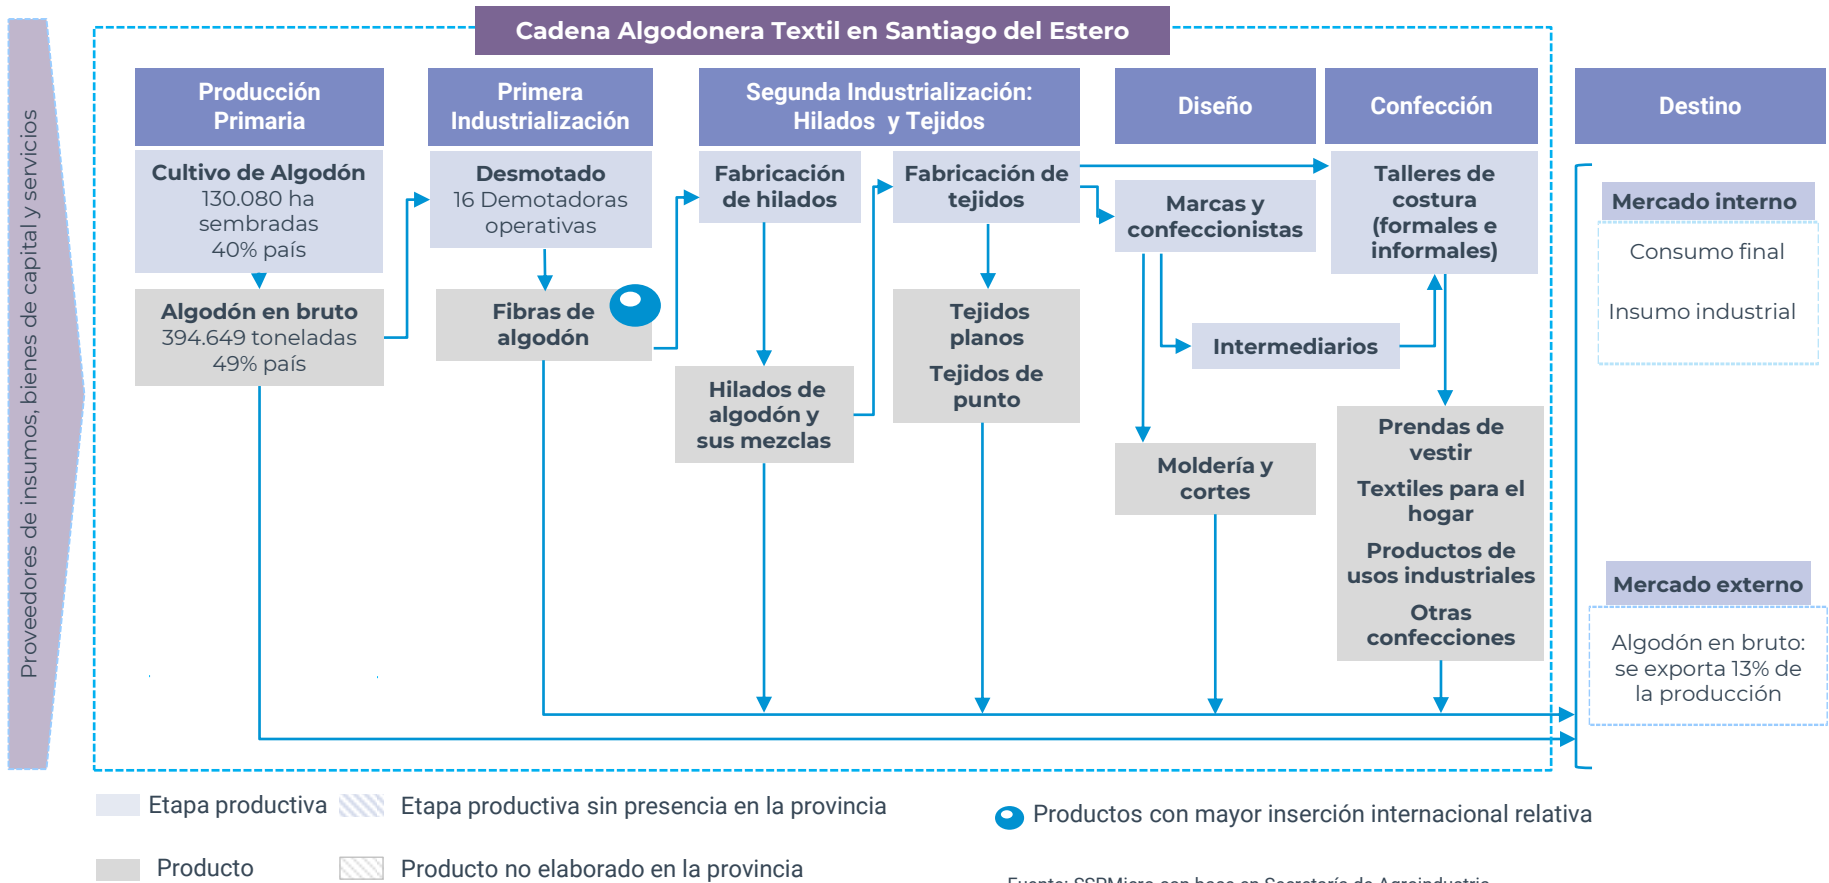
Proveedores de insumos, bienes de capital y servicios

Cadena Algodonera Textil en Santiago del Estero

Producción Primaria

Primera Industrialización

Segunda Industrialización: Hilados y Tejidos

Diseño

Confección

Destino

Cultivo de Algodón
130.080 ha sembradas
40% país

Algodón en bruto
394.649 toneladas
49% país

Desmotado
16 Demotadoras operativas

Fibras de algodón

Fabricación de hilados

Hilados de algodón y sus mezclas

Fabricación de tejidos

Tejidos planos

Tejidos de punto

Marcas y confeccionistas

Intermediarios

Moldería y cortes

Talleres de costura (formales e informales)

Prendas de vestir

Textiles para el hogar

Productos de usos industriales

Otras confecciones

Mercado interno

Consumo final

Insumo industrial

Mercado externo

Algodón en bruto: se exporta 13% de la producción

Etapa productiva

Etapa productiva sin presencia en la provincia

Productos con mayor inserción internacional relativa

Producto

Producto no elaborado en la provincia

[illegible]